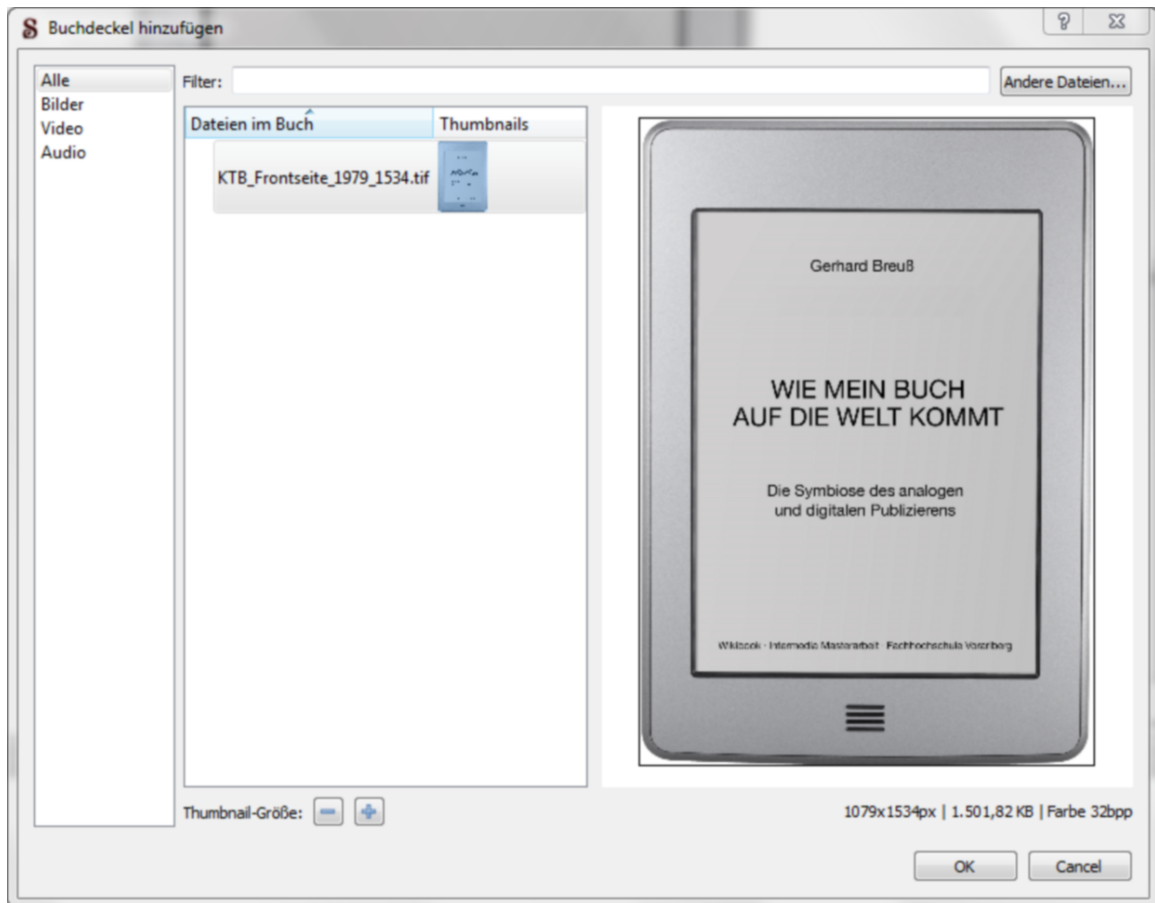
Buchdeckel hinzufügen

?

Alle
Bilder
Video
Audio

Filter:

Andere Dateien...

| Dateien im Buch | Thumbnails |
|---|---|
| KTB_Frontseite_1979_1534.tif | |

Gerhard Breuß

WIE MEIN BUCH AUF DIE WELT KOMMT

Die Symbiose des analogen und digitalen Publizierens

Wikibook · Intermedia Masterarbeit · Fachhochschule Vorarlberg

Thumbnail-Größe:

1079x1534px | 1.501,82 KB | Farbe 32bpp

OK

Cancel